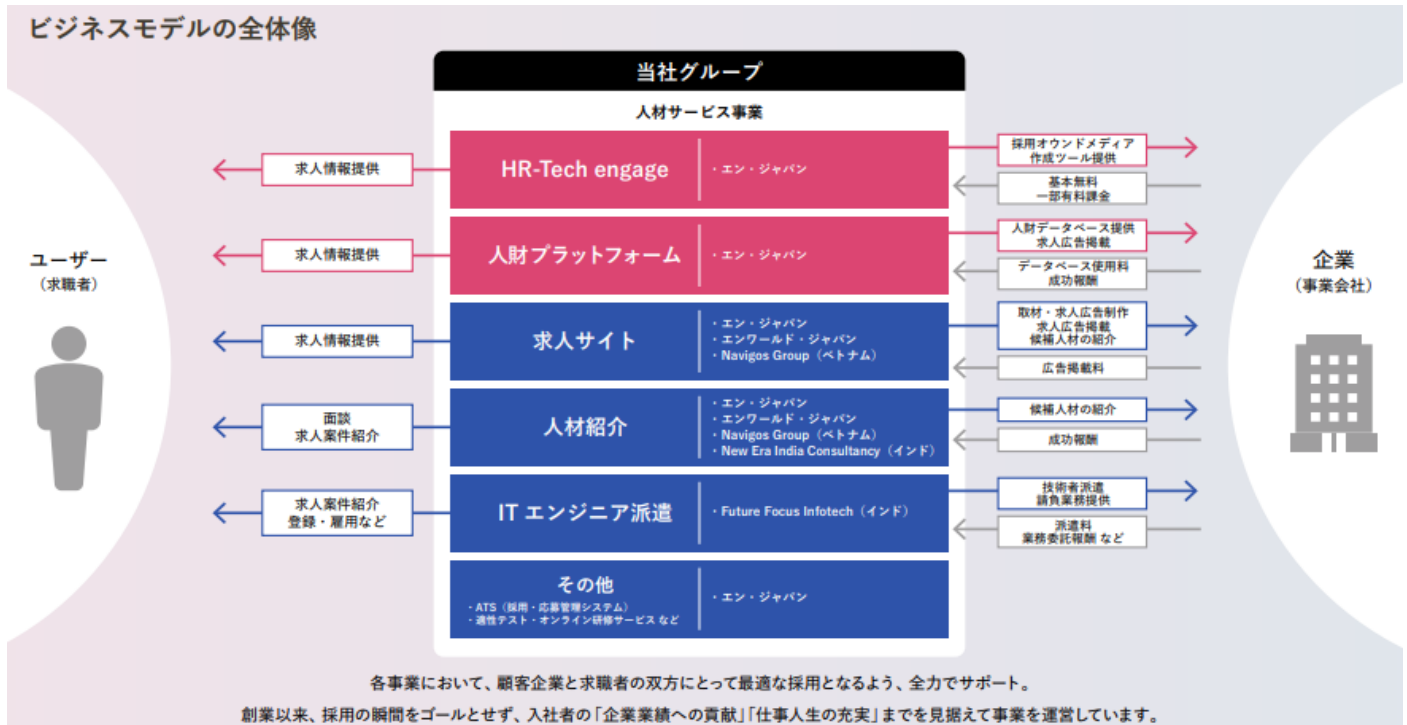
ビジネスモデルの全体像

当社グループ

人材サービス事業

ユーザー
(求職者)

企業
(事業会社)

求人情報提供

HR-Tech engage

・エン・ジャパン

採用オウンドメディア
作成ツール提供

基本無料
一部有料課金

求人情報提供

人財プラットフォーム

・エン・ジャパン

人財データベース提供
求人広告掲載

データベース使用料
成功報酬

求人情報提供

求人サイト

・エン・ジャパン
・エンワールド・ジャパン
・Navigos Group(ベトナム)

取材・求人広告制作
求人広告掲載
候補人材の紹介

広告掲載料

面談
求人案件紹介

人材紹介

・エン・ジャパン
・エンワールド・ジャパン
・Navigos Group(ベトナム)
・New Era India Consultancy(インド)

候補人材の紹介

成功報酬

求人案件紹介
登録・雇用など

IT エンジニア派遣

・Future Focus Infotech(インド)

技術者派遣
請負業務提供

派遣料
業務委託報酬 など

その他
・ATS(採用・応募管理システム)
・適性テスト・オンライン研修サービス など

・エン・ジャパン

各事業において、顧客企業と求職者の双方にとって最適な採用となるよう、全力でサポート。

創業以来、採用の瞬間をゴールとせず、入社者の「企業業績への貢献」「仕事人生の充実」までを見据えて事業を運営しています。